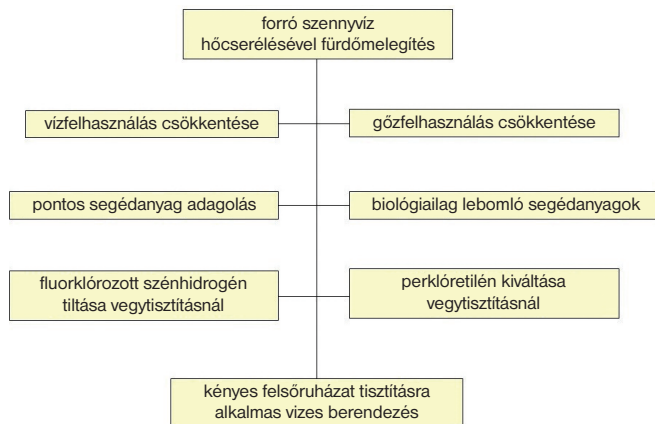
forró szennyvíz hőcserélésével fürdőmelegítés

vízfelhasználás csökkentése

gőzfelhasználás csökkentése

pontos segédanyag adagolás

biológiailag lebomló segédanyagok

fluorklórozott szénhidrogén tiltása vegytisztításnál

perklóretilén kiváltása vegytisztításnál

kényes felsőruházat tisztításra alkalmas vizes berendezés